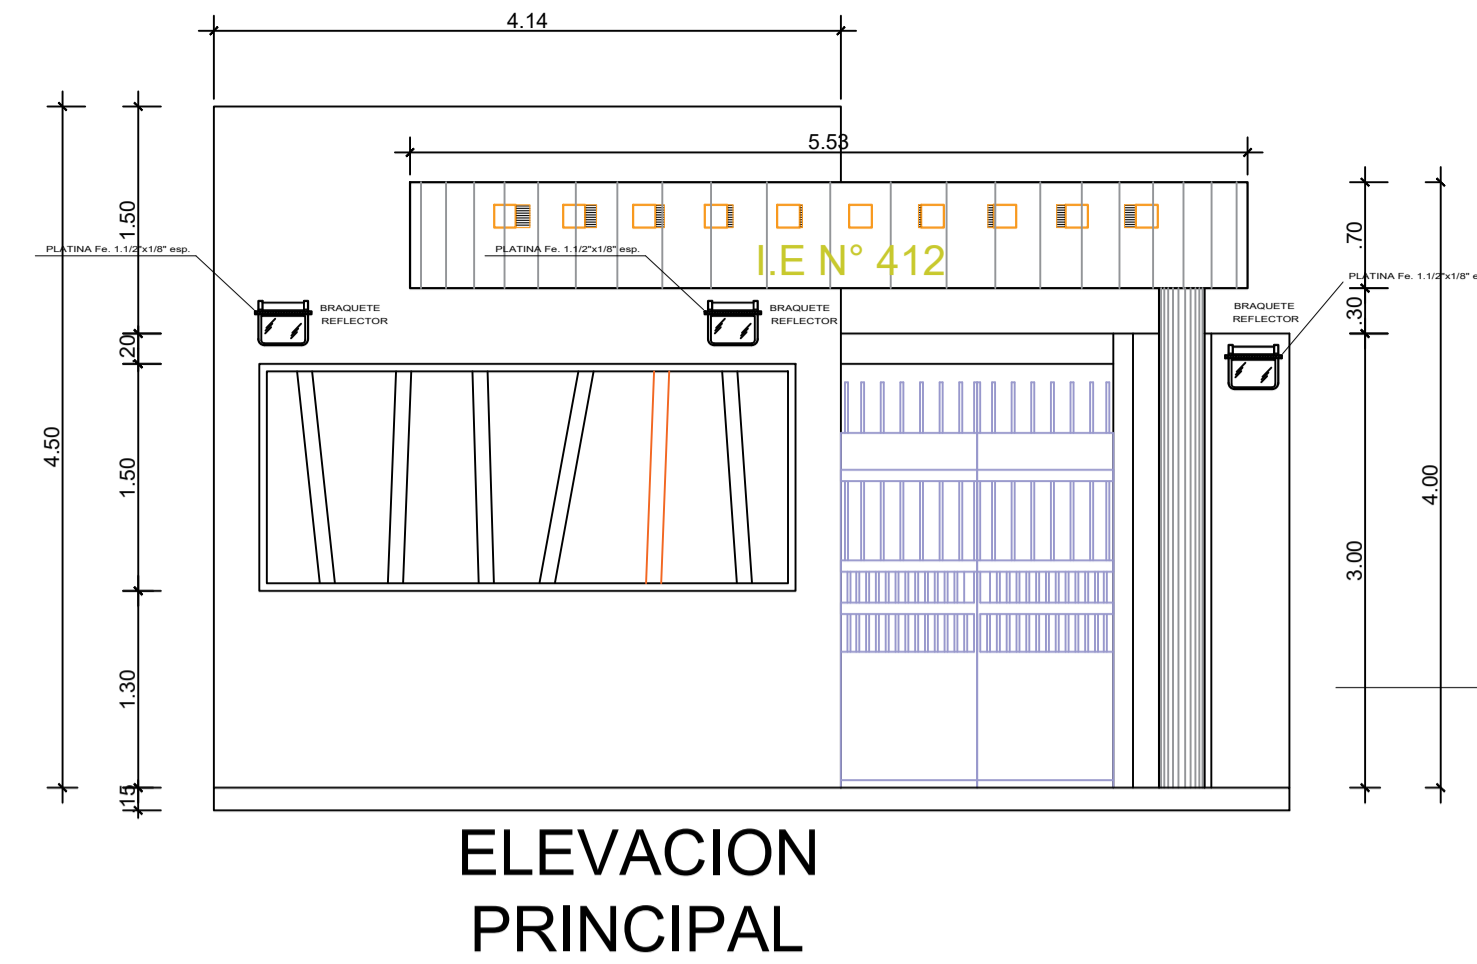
4.14

5.53

I.E N° 412

PLATINA Fe. 1.1/2"x1/8" esp.

BRAQUETE REFLECTOR

PLATINA Fe. 1.1/2"x1/8" esp.

BRAQUETE REFLECTOR

PLATINA Fe. 1.1/2"x1/8" e

BRAQUETE REFLECTOR

4.50

1.50

.20

1.50

1.30

.15

.70

.30

3.00

4.00

ELEVACION PRINCIPAL